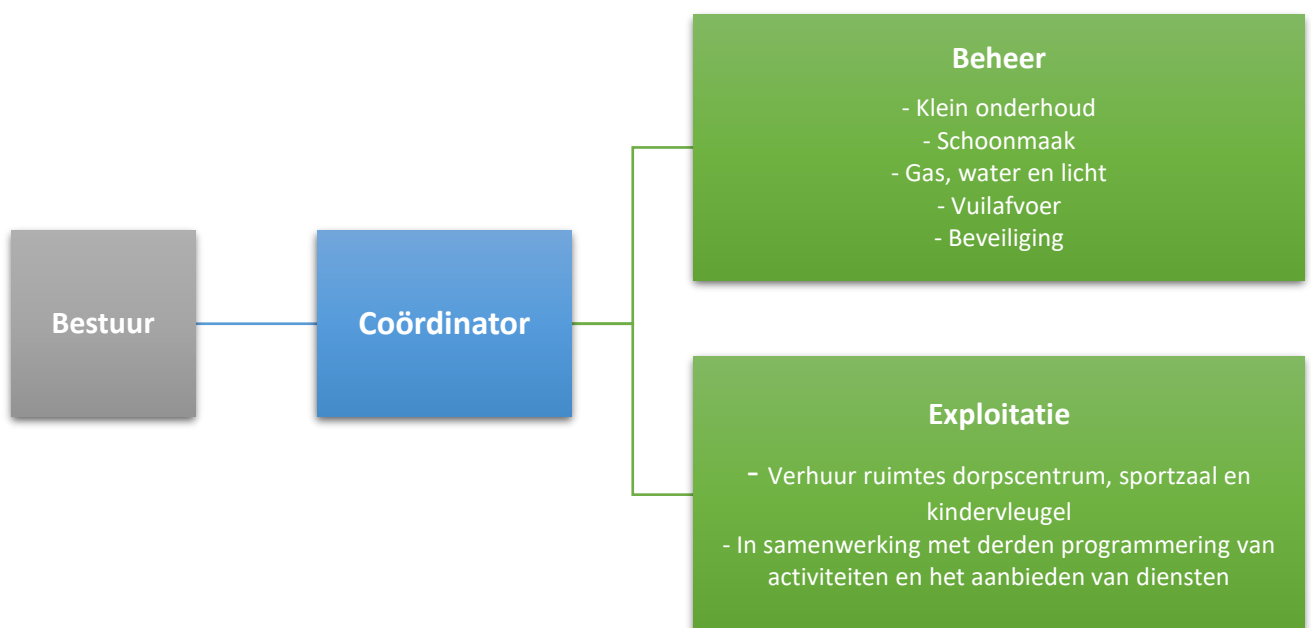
Bestuur

Coördinator

Beheer

- Klein onderhoud
- Schoonmaak
- Gas, water en licht
- Vuilafvoer
- Beveiliging

Exploitatie

- Verhuur ruimtes dorpscentrum, sportzaal en kindervleugel
- In samenwerking met derden programmering van activiteiten en het aanbieden van diensten